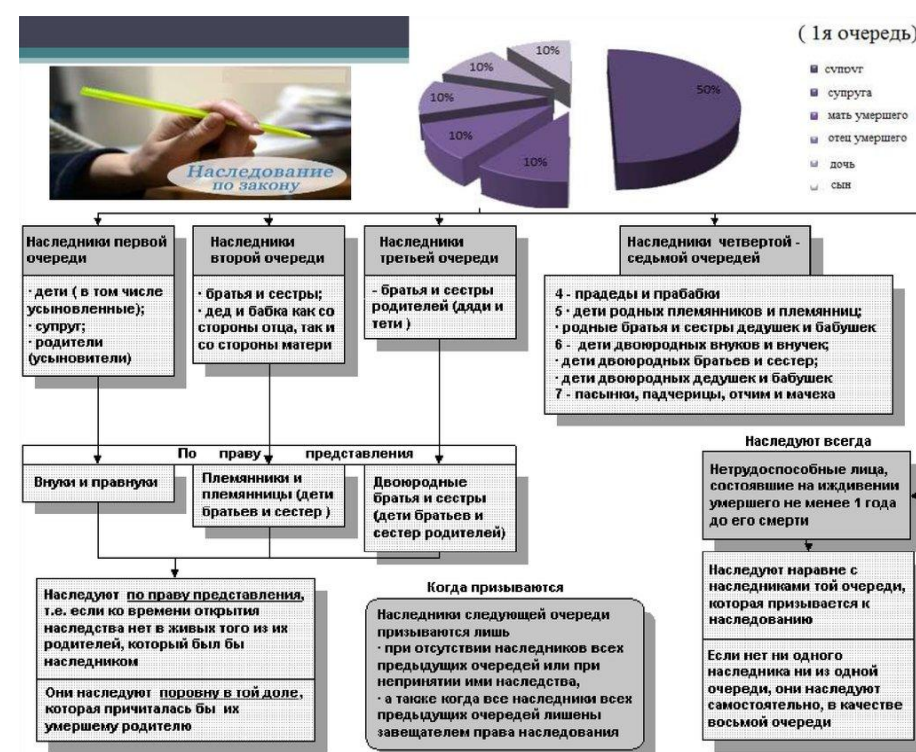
Наследование по закону

10%
10%
10%
10%
10%
50%

( 1я очередь)

супруг
супруга
мать умершего
отец умершего
дочь
сын

Наследники первой очереди

· дети ( в том числе усыновленные);
· супруг;
· родители (усыновители)

Наследники второй очереди

· братья и сестры;
· дед и бабка как со стороны отца, так и со стороны матери

Наследники третьей очереди

- братья и сестры родителей (дяди и тети )

Наследники четвертой - седьмой очередей

4 - прадеды и прабабки
5 · дети родных племянников и племянниц;
· родные братья и сестры дедушек и бабушек
6 - дети двоюродных внуков и внучек;
· дети двоюродных братьев и сестер;
· дети двоюродных дедушек и бабушек
7 - пасынки, падчерицы, отчим и мачеха

По праву представления

Внуки и правнуки

Племянники и племянницы (дети братьев и сестер )

Двоюродные братья и сестры (дети братьев и сестер родителей)

Наследуют всегда

Нетрудоспособные лица, состоявшие на иждивении умершего не менее 1 года до его смерти

Наследуют наравне с наследниками той очереди, которая призывается к наследованию

Если нет ни одного наследника ни из одной очереди, они наследуют самостоятельно, в качестве восьмой очереди

Наследуют по праву представления, т.е. если ко времени открытия наследства нет в живых того из их родителей, который был бы наследником

Они наследуют поровну в той доле, которая причиталась бы их умершему родителю

Когда призываются

Наследники следующей очереди призываются лишь
· при отсутствии наследников всех предыдущих очередей или при непринятии ими наследства,
· а также когда все наследники всех предыдущих очередей лишены завещателем права наследования